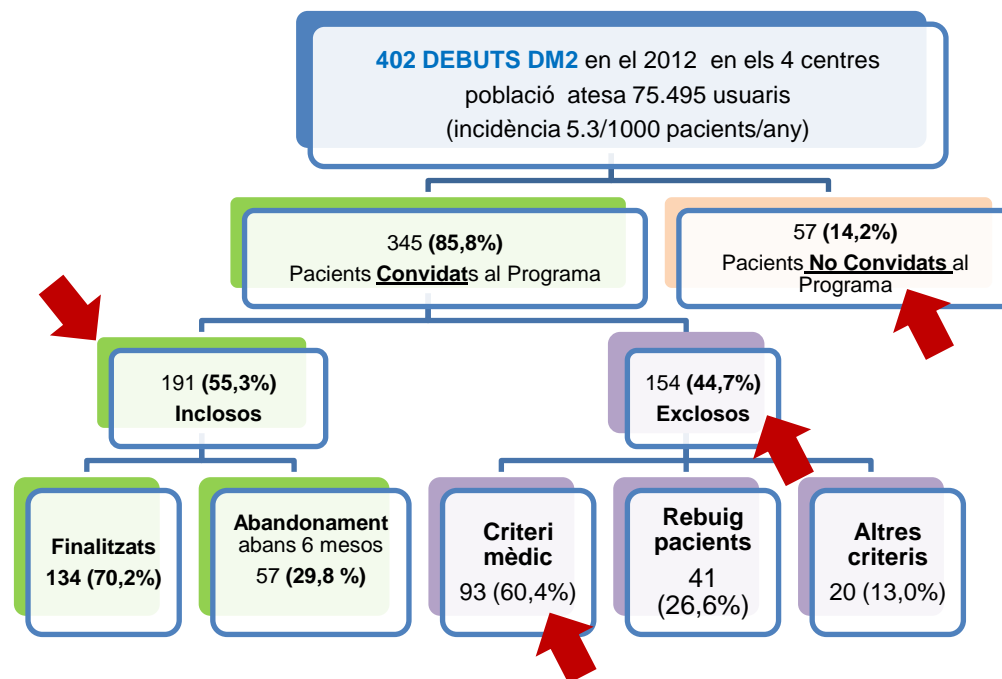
402 DEBUTS DM2 en el 2012 en els 4 centres població atesa 75.495 usuaris (incidència 5.3/1000 pacients/any)

345 (85,8%) Pacients Convidats al Programa

57 (14,2%) Pacients No Convidats al Programa

191 (55,3%) Inclosos

154 (44,7%) Exclosos

Finalitzats 134 (70,2%)

Abandonament abans 6 mesos 57 (29,8 %)

Criteri mèdic 93 (60,4%)

Rebuig pacients 41 (26,6%)

Altres criteris 20 (13,0%)